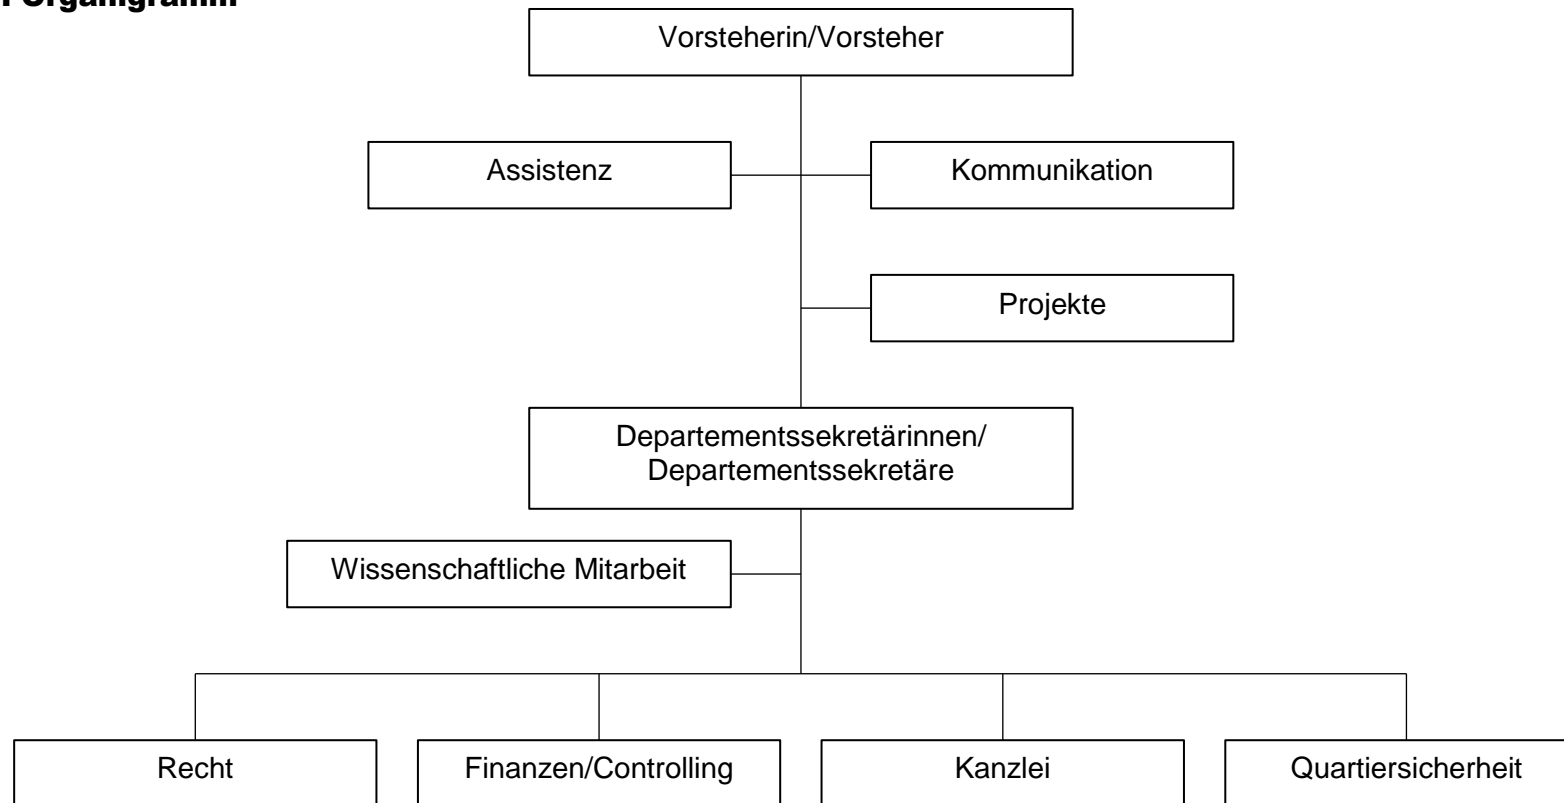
Organigramm

Vorsteherin/Vorsteher

Assistenz

Kommunikation

Projekte

Departementssekretärinnen/ Departementssekretäre

Wissenschaftliche Mitarbeit

Recht

Finanzen/Controlling

Kanzlei

Quartiersicherheit